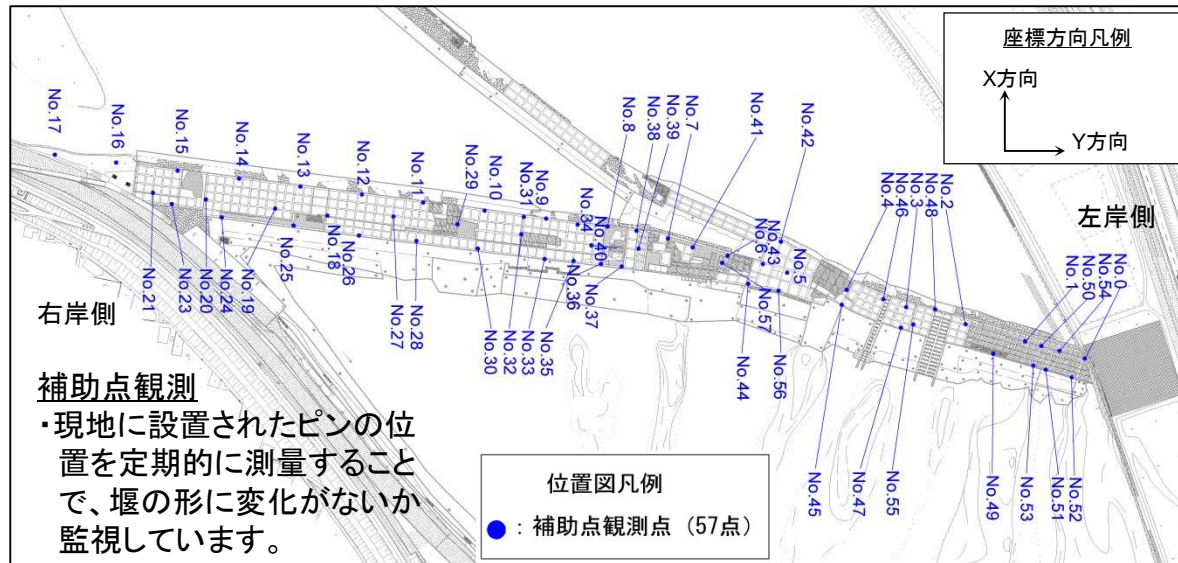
座標方向凡例

X方向

Y方向

左岸側

右岸側

No.17
No.16
No.15
No.14
No.13
No.12
No.11
No.29
No.10
No.31
No.9
No.34
No.40
No.8
No.38
No.39
No.7
No.41
No.42
No.6
No.43
No.5
No.4
No.46
No.3
No.48
No.2
No.0
No.54
No.50
No.1
No.21
No.23
No.20
No.24
No.19
No.25
No.18
No.26
No.27
No.28
No.30
No.32
No.33
No.35
No.36
No.37
No.57
No.44
No.56
No.45
No.47
No.55
No.49
No.53
No.51
No.52

補助点観測
・現地に設置されたピンの位置を定期的に測量することで、堰の形に変化がないか監視しています。

位置図凡例
：補助点観測点（57点）